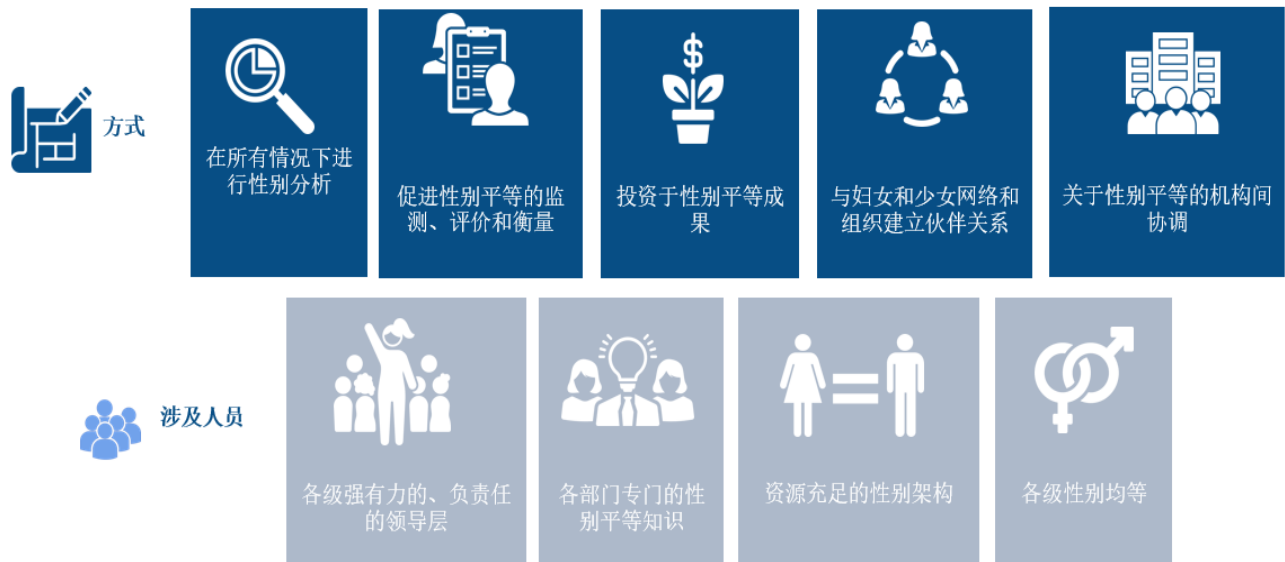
方式

在所有情况下进行性别分析

促进性别平等的监测、评价和衡量

投资于性别平等成果

与妇女和少女网络和组织建立伙伴关系

关于性别平等的机构间协调

涉及人员

各级强有力的、负责任的领导层

各部门专门的性别平等知识

资源充足的性别架构

各级性别均等